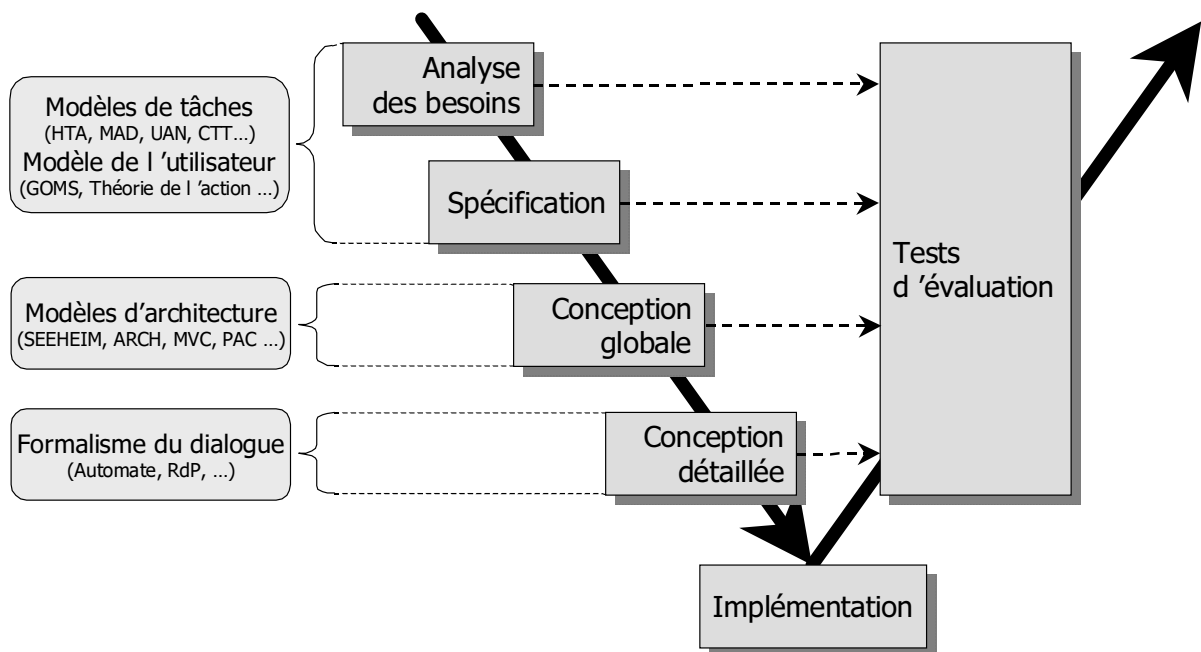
Modèles de tâches
(HTA, MAD, UAN, CTT…)
Modèle de l 'utilisateur
(GOMS, Théorie de l 'action …)

Modèles d'architecture
(SEEHEIM, ARCH, MVC, PAC …)

Formalisme du dialogue
(Automate, RdP, …)

Analyse des besoins

Spécification

Conception globale

Conception détaillée

Implémentation

Tests d 'évaluation